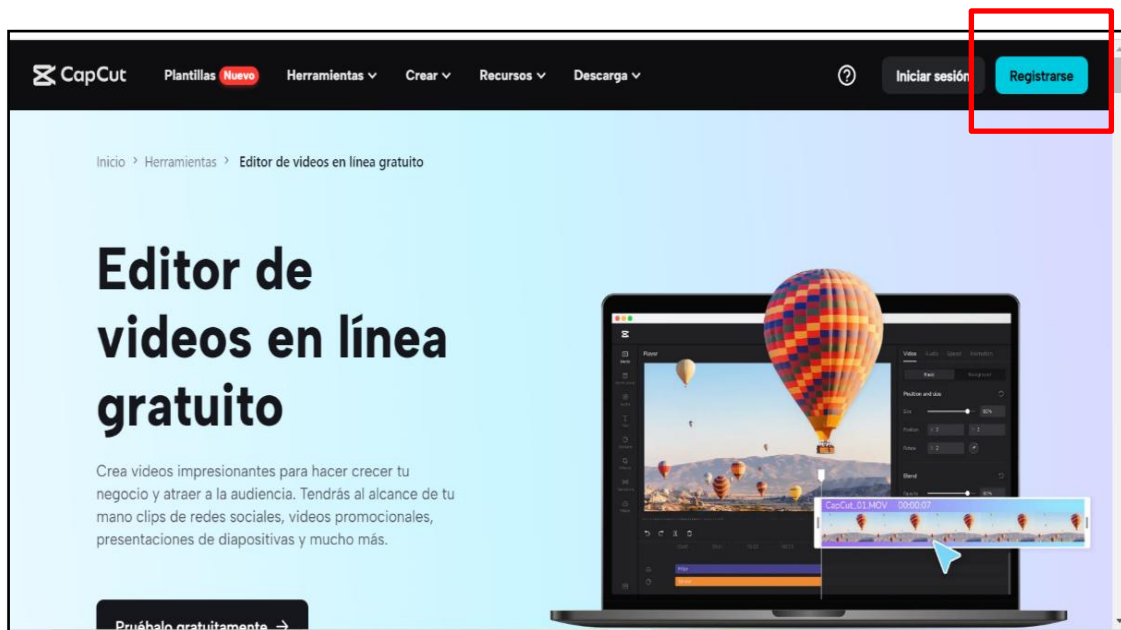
CapCut Plantillas Nuevo Herramientas Crear Recursos Descarga

Iniciar sesión Registrarse

Inicio > Herramientas > Editor de videos en línea gratuito

Editor de videos en línea gratuito

Crea videos impresionantes para hacer crecer tu negocio y atraer a la audiencia. Tendrás al alcance de tu mano clips de redes sociales, videos promocionales, presentaciones de diapositivas y mucho más.

Pruébalo gratuitamente →

Player

Video Audio Speed Animation

Position and size

Blend

CapCut_01.MOV 00:00:07